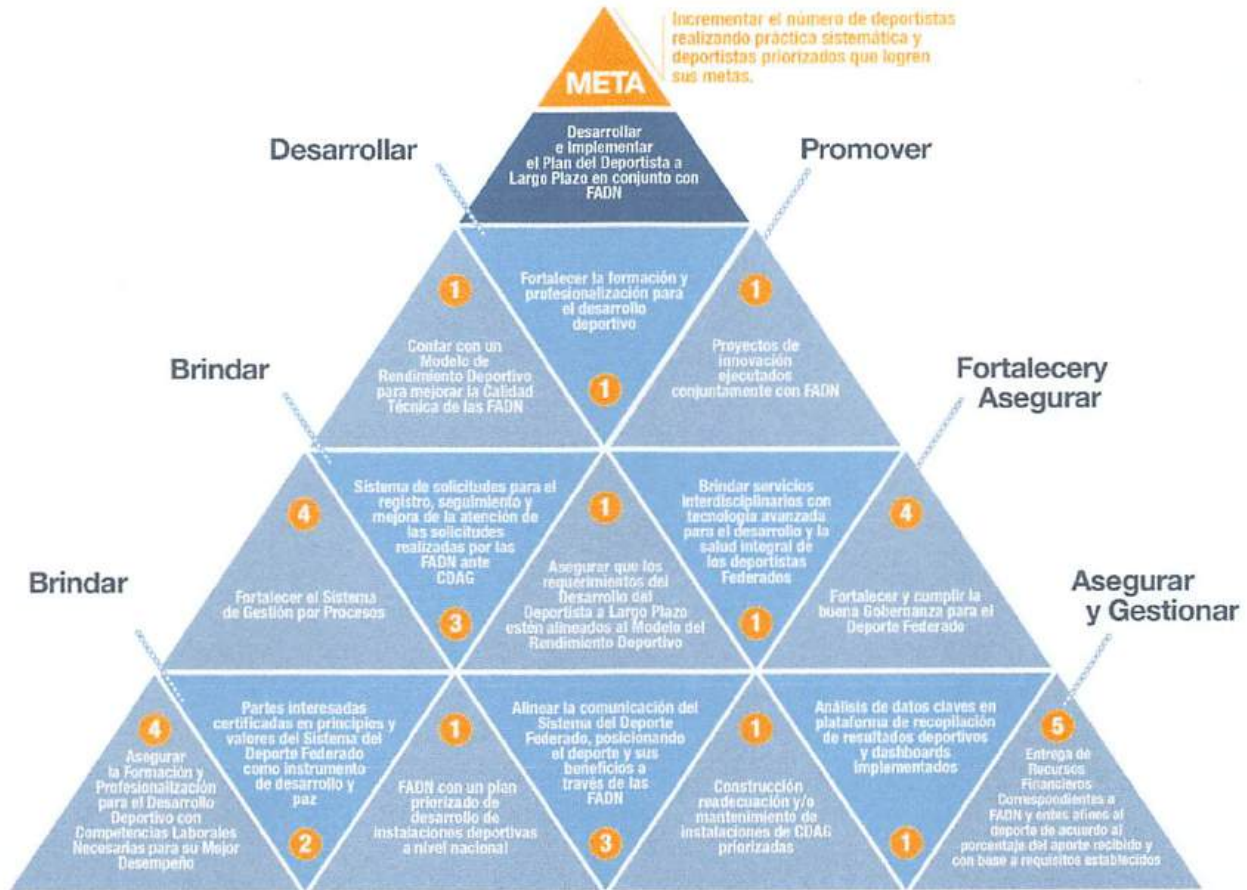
META

Incrementar el número de deportistas realizando práctica sistemática y deportistas priorizados que logren sus metas.

Desarrollar

Promover

Desarrollar e Implementar el Plan del Deportista a Largo Plazo en conjunto con FADN

1

Fortalecer la formación y profesionalización para el desarrollo deportivo

1

Brindar

Contar con un Modelo de Rendimiento Deportivo para mejorar la Calidad Técnica de las FADN

1

Proyectos de innovación ejecutados conjuntamente con FADN

Fortalecery Asegurar

4

Fortalecer el Sistema de Gestión por Procesos

Sistema de solicitudes para el registro, seguimiento y mejora de la atención de las solicitudes realizadas por las FADN ante CDAG

3

1

Asegurar que los requerimientos del Desarrollo del Deportista a Largo Plazo estén alineados al Modelo del Rendimiento Deportivo

Brindar servicios interdisciplinarios con tecnología avanzada para el desarrollo y la salud integral de los deportistas Federados

1

4

Fortalecer y cumplir la buena Gobernanza para el Deporte Federado

Brindar

Asegurar y Gestionar

4

Asegurar la Formación y Profesionalización para el Desarrollo Deportivo con Competencias Laborales Necesarias para su Mejor Desempeño

Partes interesadas certificadas en principios y valores del Sistema del Deporte Federado como instrumento de desarrollo y paz

2

1

FADN con un plan priorizado de desarrollo de instalaciones deportivas a nivel nacional

Alinear la comunicación del Sistema del Deporte Federado, posicionando el deporte y sus beneficios a través de las FADN

3

1

Construcción readecuación y/o mantenimiento de instalaciones de CDAG priorizadas

Análisis de datos claves en plataforma de recopilación de resultados deportivos y dashboards implementados

1

5

Entrega de Recursos Financieros Correspondientes a FADN y entes afines al deporte de acuerdo al porcentaje del aporte recibido y con base a requisitos establecidos